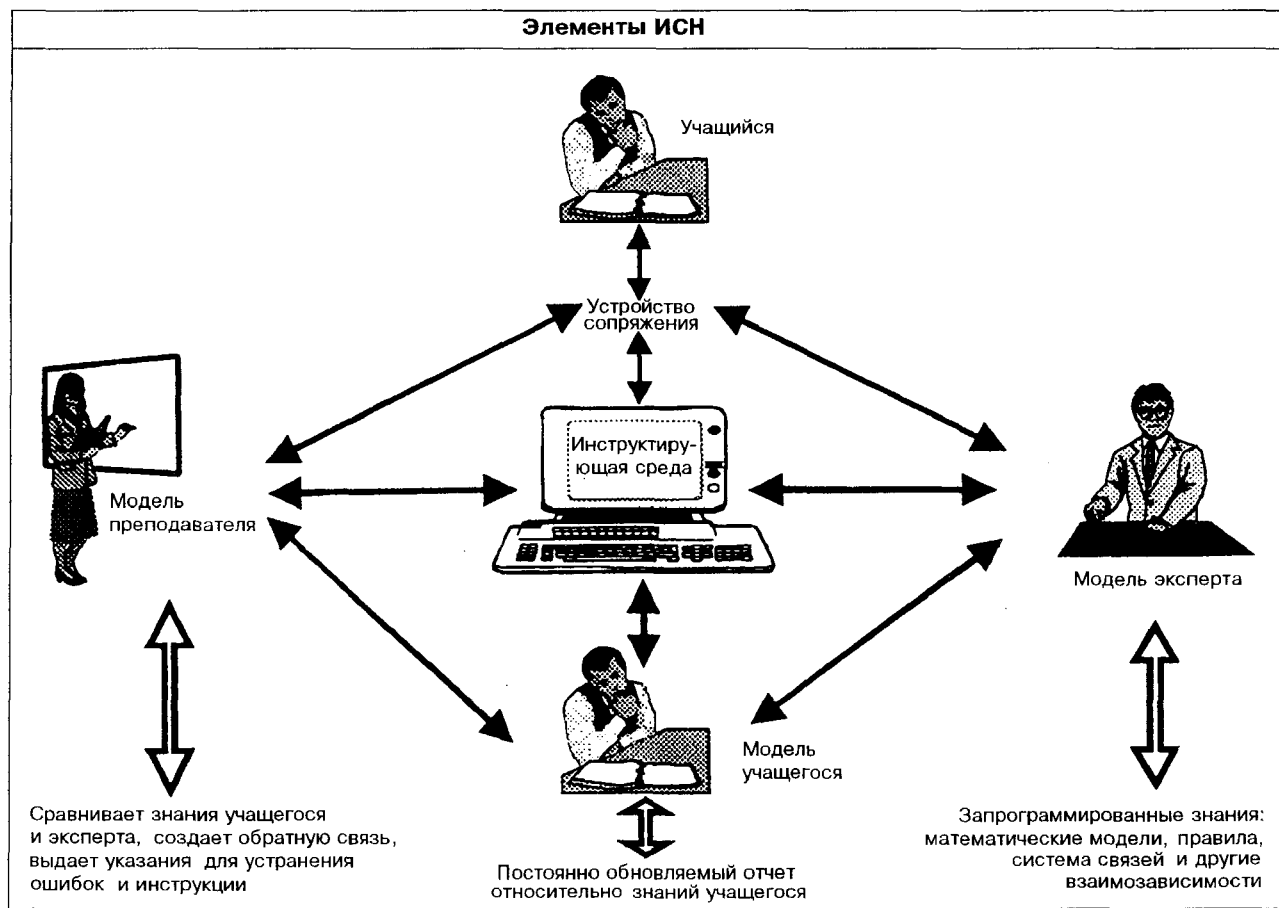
Элементы ИСН

Учащийся

Устройство сопряжения

Инструктирующая среда

Модель преподавателя

Модель эксперта

Модель учащегося

Сравнивает знания учащегося и эксперта, создает обратную связь, выдает указания для устранения ошибок и инструкции

Постоянно обновляемый отчет относительно знаний учащегося

Запрограммированные знания: математические модели, правила, система связей и другие взаимозависимости